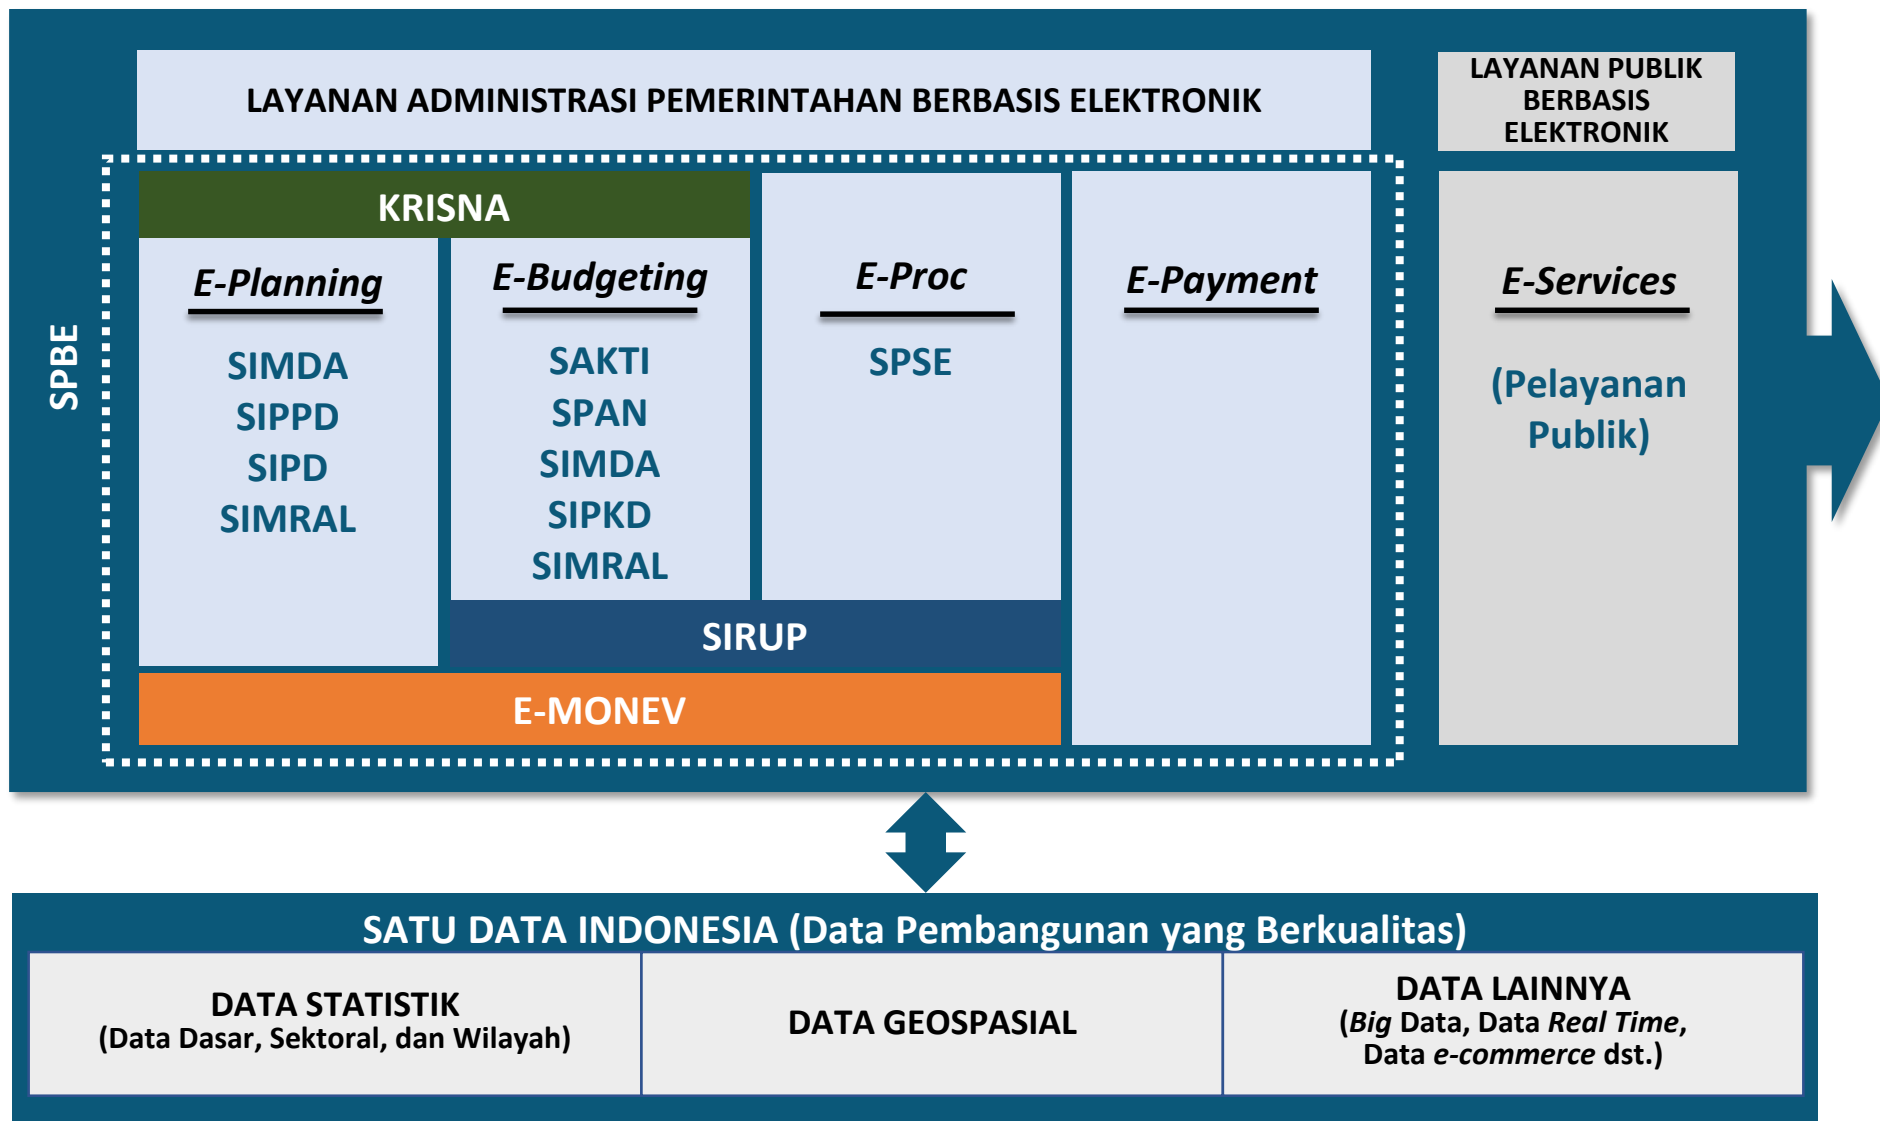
SPBE

LAYANAN ADMINISTRASI PEMERINTAHAN BERBASIS ELEKTRONIK

LAYANAN PUBLIK BERBASIS ELEKTRONIK

KRISNA

E-Planning

SIMDA
SIPPD
SIPD
SIMRAL

E-Budgeting

SAKTI
SPAN
SIMDA
SIPKD
SIMRAL

E-Proc

SPSE

E-Payment

E-Services

(Pelayanan Publik)

SIRUP

E-MONEV

SATU DATA INDONESIA (Data Pembangunan yang Berkualitas)

DATA STATISTIK
(Data Dasar, Sektoral, dan Wilayah)

DATA GEOSPASIAL

DATA LAINNYA
(Big Data, Data Real Time, Data e-commerce dst.)